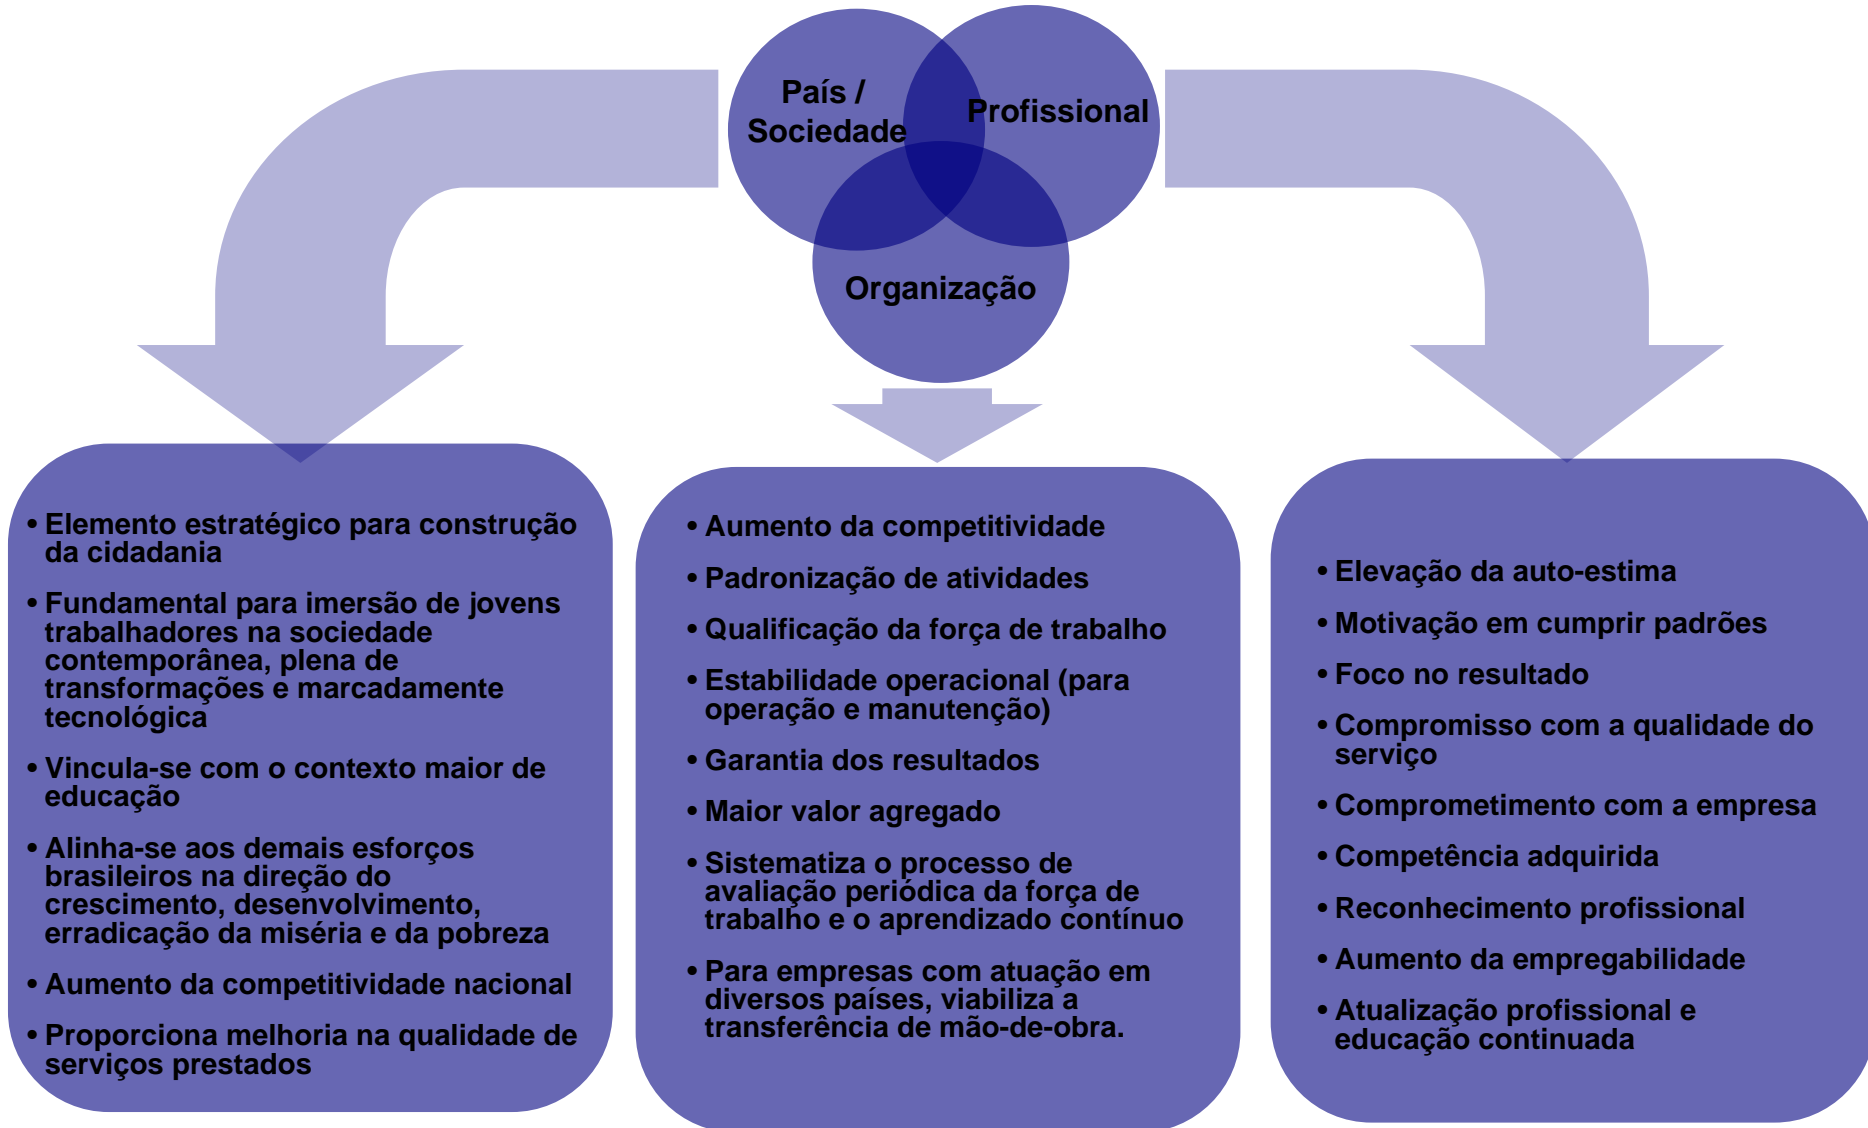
País / Sociedade

Profissional

Organização

• Elemento estratégico para construção da cidadania
• Fundamental para imersão de jovens trabalhadores na sociedade contemporânea, plena de transformações e marcadamente tecnológica
• Vincula-se com o contexto maior de educação
• Alinha-se aos demais esforços brasileiros na direção do crescimento, desenvolvimento, erradicação da miséria e da pobreza
• Aumento da competitividade nacional
• Proporciona melhoria na qualidade de serviços prestados

• Aumento da competitividade
• Padronização de atividades
• Qualificação da força de trabalho
• Estabilidade operacional (para operação e manutenção)
• Garantia dos resultados
• Maior valor agregado
• Sistematiza o processo de avaliação periódica da força de trabalho e o aprendizado contínuo
• Para empresas com atuação em diversos países, viabiliza a transferência de mão-de-obra.

• Elevação da auto-estima
• Motivação em cumprir padrões
• Foco no resultado
• Compromisso com a qualidade do serviço
• Comprometimento com a empresa
• Competência adquirida
• Reconhecimento profissional
• Aumento da empregabilidade
• Atualização profissional e educação continuada